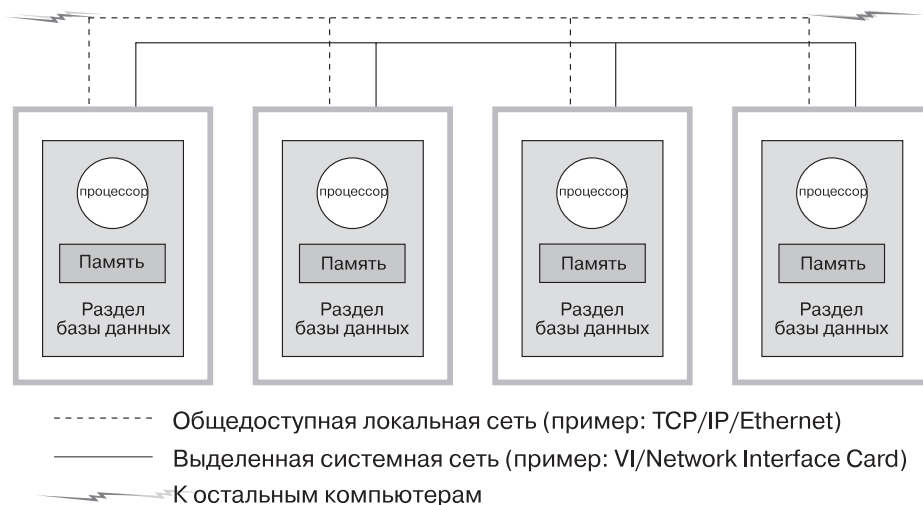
процессор
Память
Раздел базы данных

процессор
Память
Раздел базы данных

процессор
Память
Раздел базы данных

процессор
Память
Раздел базы данных

Общедоступная локальная сеть (пример: TCP/IP/Ethernet)
Выделенная системная сеть (пример: VI/Network Interface Card)
К остальным компьютерам